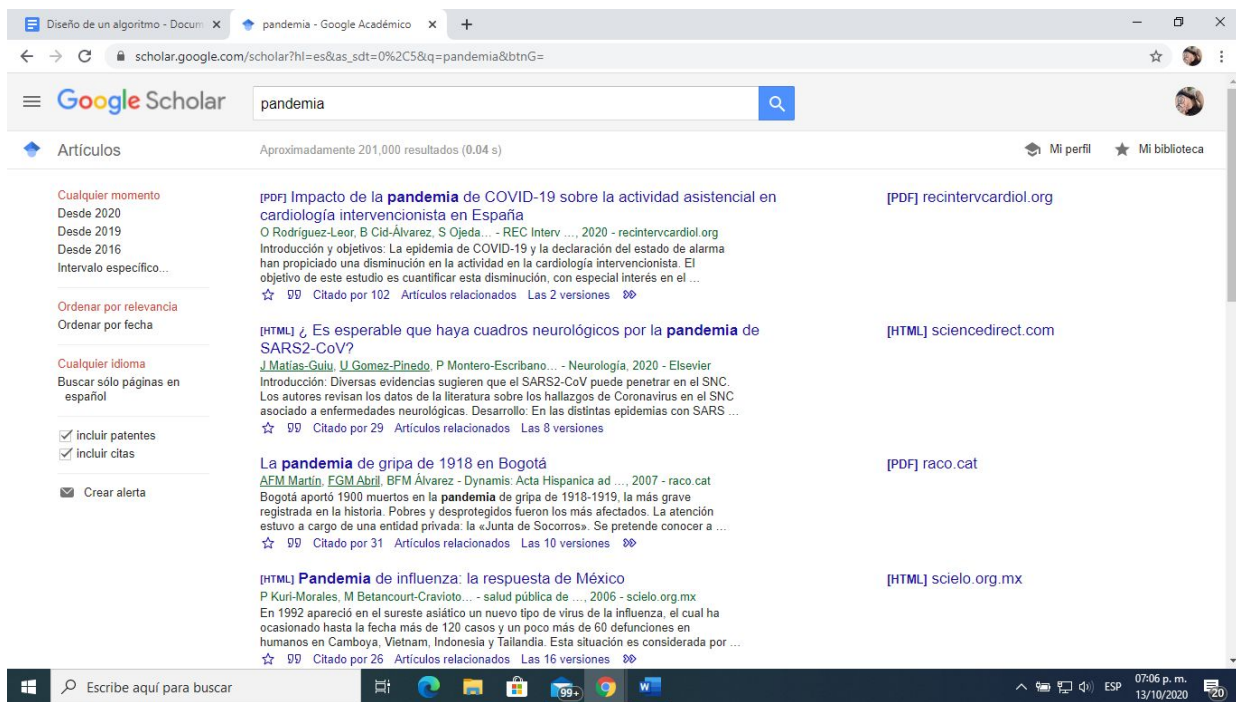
Diseño de un algoritmo - Docum ×
pandemia - Google Académico ×
+

scholar.google.com/scholar?hl=es&as_sdt=0%2C5&q=pandemia&btnG=

Google Scholar
pandemia

Artículos
Aproximadamente 201,000 resultados (0.04 s)
Mi perfil
Mi biblioteca

Cualquier momento
Desde 2020
Desde 2019
Desde 2016
Intervalo específico...

Ordenar por relevancia
Ordenar por fecha

Cualquier idioma
Buscar sólo páginas en español

incluir patentes
incluir citas

Crear alerta

[PDF] Impacto de la pandemia de COVID-19 sobre la actividad asistencial en cardiología intervencionista en España
O Rodríguez-Leor, B Cid-Álvarez, S Ojeda... - REC Interv ..., 2020 - recintervcardiol.org
Introducción y objetivos: La epidemia de COVID-19 y la declaración del estado de alarma han propiciado una disminución en la actividad en la cardiología intervencionista. El objetivo de este estudio es cuantificar esta disminución, con especial interés en el ...
Citado por 102 Artículos relacionados Las 2 versiones
[PDF] recintervcardiol.org

[HTML] ¿ Es esperable que haya cuadros neurológicos por la pandemia de SARS2-CoV?
J Matías-Guiu, U Gomez-Pinedo, P Montero-Escribano... - Neurología, 2020 - Elsevier
Introducción: Diversas evidencias sugieren que el SARS2-CoV puede penetrar en el SNC. Los autores revisan los datos de la literatura sobre los hallazgos de Coronavirus en el SNC asociado a enfermedades neurológicas. Desarrollo: En las distintas epidemias con SARS ...
Citado por 29 Artículos relacionados Las 8 versiones
[HTML] sciencedirect.com

La pandemia de gripa de 1918 en Bogotá
AFM Martín, FGM Abril, BFM Álvarez - Dynamis: Acta Hispanica ad ..., 2007 - raco.cat
Bogotá aportó 1900 muertos en la pandemia de gripa de 1918-1919, la más grave registrada en la historia. Pobres y desprotegidos fueron los más afectados. La atención estuvo a cargo de una entidad privada: la «Junta de Socorros». Se pretende conocer a ...
Citado por 31 Artículos relacionados Las 10 versiones
[PDF] raco.cat

[HTML] Pandemia de influenza: la respuesta de México
P Kuri-Morales, M Betancourt-Cravioto... - salud pública de ..., 2006 - scielo.org.mx
En 1992 apareció en el sureste asiático un nuevo tipo de virus de la influenza, el cual ha ocasionado hasta la fecha más de 120 casos y un poco más de 60 defunciones en humanos en Camboya, Vietnam, Indonesia y Tailandia. Esta situación es considerada por ...
Citado por 26 Artículos relacionados Las 16 versiones
[HTML] scielo.org.mx

Escribe aquí para buscar
99+
ESP 07:06 p. m. 13/10/2020 20